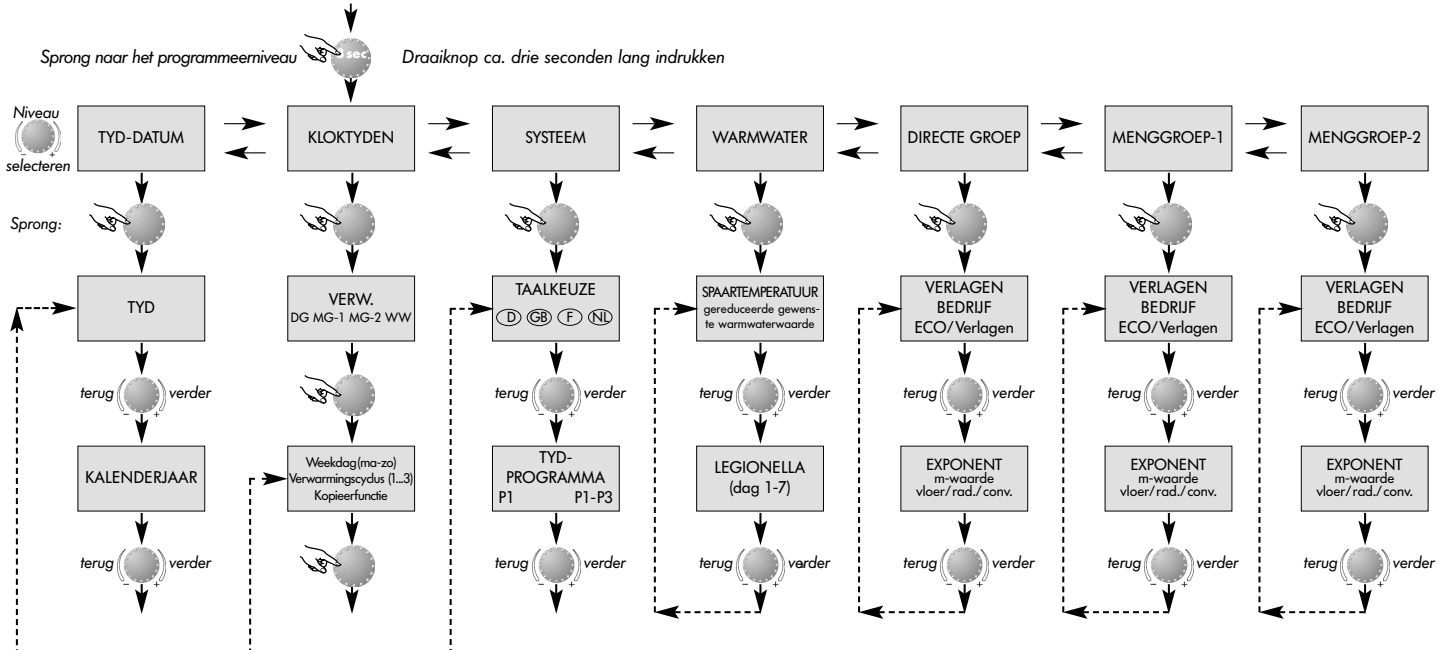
Sprong naar het programmeerniveau sec Draaiknop ca. drie seconden lang indrukken

Niveau selecteren

TYD-DATUM

KLOKTYDEN

SYSTEEM

WARMWATER

DIRECTE GROEP

MENGGROEP-1

MENGGROEP-2

Sprong:

TYD

terug verder

KALENDERJAAR

terug verder

VERW.
DG MG-1 MG-2 WW

Weekdag(ma-zo)
Verwarmingscyclus (1...3)
Kopieerfunctie

TAALKEUZE
D GB F NL

terug verder

TYD-PROGRAMMA
P1 P1-P3

terug verder

SPAARTEMPERATUUR
gereduceerde gewenste warmwaterwaarde

terug verder

LEGIONELLA
(dag 1-7)

terug verder

VERLAGEN BEDRIJF
ECO/Verlagen

terug verder

EXPONENT
m-waarde
vloer/rad./conv.

terug verder

VERLAGEN BEDRIJF
ECO/Verlagen

terug verder

EXPONENT
m-waarde
vloer/rad./conv.

terug verder

VERLAGEN BEDRIJF
ECO/Verlagen

terug verder

EXPONENT
m-waarde
vloer/rad./conv.

terug verder